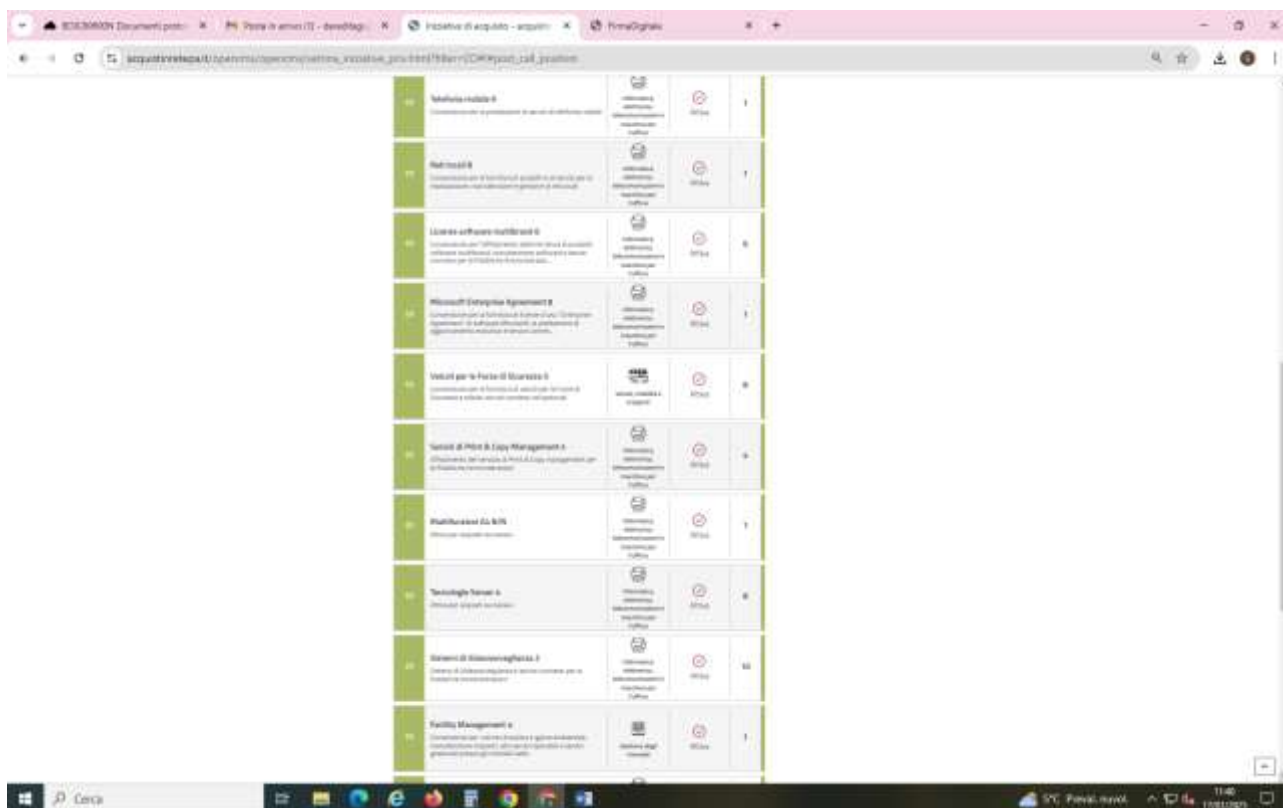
Iniziative di acquisto - acquisti

FirmaDigitale

acquistinretepa.it

Telefonia mobile 8

Reti locali 8

Licenze software multibrand 6

Microsoft Enterprise Agreement 8

Veicoli per le Forze di Sicurezza 5

Servizi di Print & Copy Management 4

Multifunzione A3 B/N

Tecnologie Server 4

Sistemi di Videosorveglianza 3

Facility Management 4

Cerca

5°C Preval. nuvol.

11:40